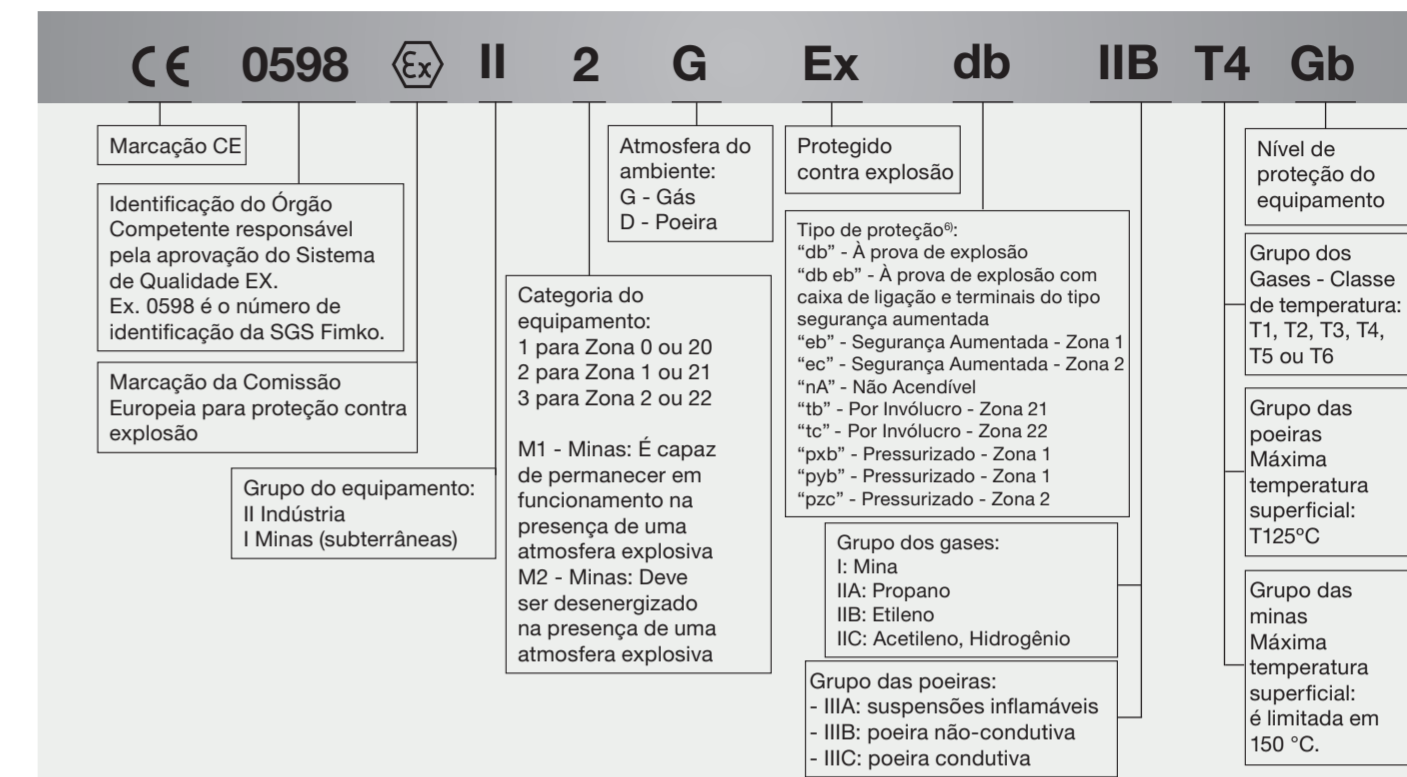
CE 0598 Ex II 2 G Ex db IIB T4 Gb

Marcação CE

Identificação do Órgão Competente responsável pela aprovação do Sistema de Qualidade EX.
Ex. 0598 é o número de identificação da SGS Fimko.

Marcação da Comissão Europeia para proteção contra explosão

Grupo do equipamento:
II Indústria
I Minas (subterrâneas)

Atmosfera do ambiente:
G - Gás
D - Poeira

Categoria do equipamento:
1 para Zona 0 ou 20
2 para Zona 1 ou 21
3 para Zona 2 ou 22

M1 - Minas: É capaz de permanecer em funcionamento na presença de uma atmosfera explosiva
M2 - Minas: Deve ser desenergizado na presença de uma atmosfera explosiva

Protegido contra explosão

Tipo de proteção$^{6)}$:
"db" - À prova de explosão
"db eb" - À prova de explosão com caixa de ligação e terminais do tipo segurança aumentada
"eb" - Segurança Aumentada - Zona 1
"ec" - Segurança Aumentada - Zona 2
"nA" - Não Acendível
"tb" - Por Invólucro - Zona 21
"tc" - Por Invólucro - Zona 22
"pxb" - Pressurizado - Zona 1
"pyb" - Pressurizado - Zona 1
"pzc" - Pressurizado - Zona 2

Grupo dos gases:
I: Mina
IIA: Propano
IIB: Etileno
IIC: Acetileno, Hidrogênio

Grupo das poeiras:
- IIIA: suspensões inflamáveis
- IIIB: poeira não-condutiva
- IIIC: poeira condutiva

Nível de proteção do equipamento

Grupo dos Gases - Classe de temperatura:
T1, T2, T3, T4, T5 ou T6

Grupo das poeiras
Máxima temperatura superficial:
T125°C

Grupo das minas
Máxima temperatura superficial:
é limitada em 150 °C.